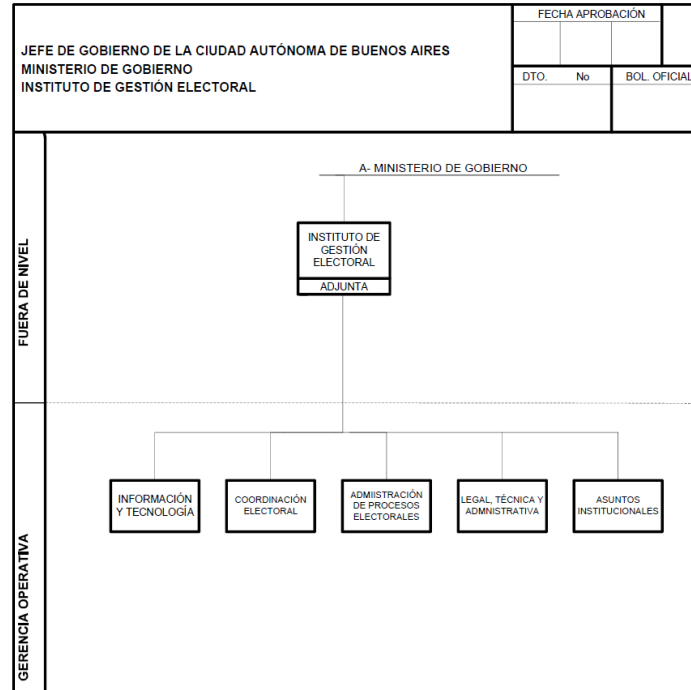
JEFE DE GOBIERNO DE LA CIUDAD AUTÓNOMA DE BUENOS AIRES
MINISTERIO DE GOBIERNO
INSTITUTO DE GESTIÓN ELECTORAL

FECHA APROBACIÓN

DTO. No BOL. OFICIAL

FUERA DE NIVEL

A- MINISTERIO DE GOBIERNO

INSTITUTO DE GESTIÓN ELECTORAL
ADJUNTA

GERENCIA OPERATIVA

INFORMACIÓN Y TECNOLOGÍA

COORDINACIÓN ELECTORAL

ADMIISTRACIÓN DE PROCESOS ELECTORALES

LEGAL, TÉCNICA Y ADMNISTRATIVA

ASUNTOS INSTITUCIONALES